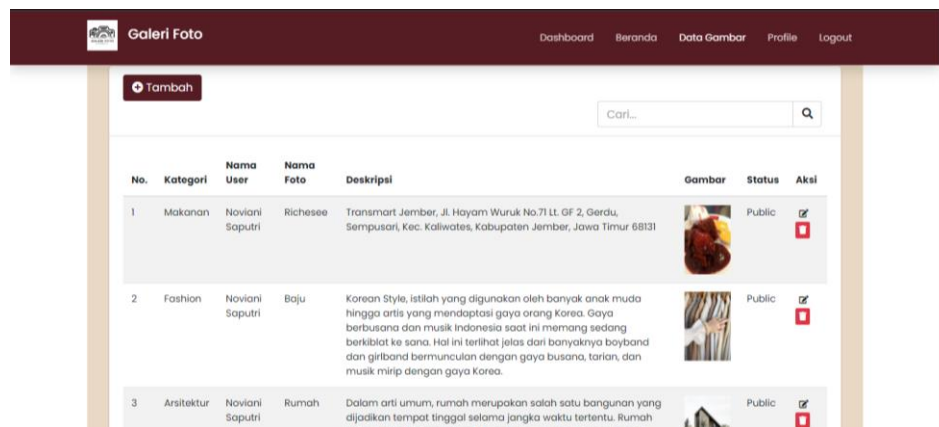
Galeri Foto

Dashboard Beranda Data Gambar Profile Logout

Tambah

Cari...

| No. | Kategori | Nama User | Nama Foto | Deskripsi | Gambar | Status | Aksi |
|---|---|---|---|---|---|---|---|
| 1 | Makanan | Noviani Saputri | Richesee | Transmart Jember, Jl. Hayam Wuruk No.71 Lt. GF 2, Gerdu, Sempusari, Kec. Kaliwates, Kabupaten Jember, Jawa Timur 68131 | | Public | |
| 2 | Fashion | Noviani Saputri | Baju | Korean Style, istilah yang digunakan oleh banyak anak muda hingga artis yang mendaptasi gaya orang Korea. Gaya berbusana dan musik Indonesia saat ini memang sedang berkiblat ke sana. Hal ini terlihat jelas dari banyaknya boyband dan girlband bermunculan dengan gaya busana, tarian, dan musik mirip dengan gaya Korea. | | Public | |
| 3 | Arsitektur | Noviani Saputri | Rumah | Dalam arti umum, rumah merupakan salah satu bangunan yang dijadikan tempat tinggal selama jangka waktu tertentu. Rumah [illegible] | | Public | |